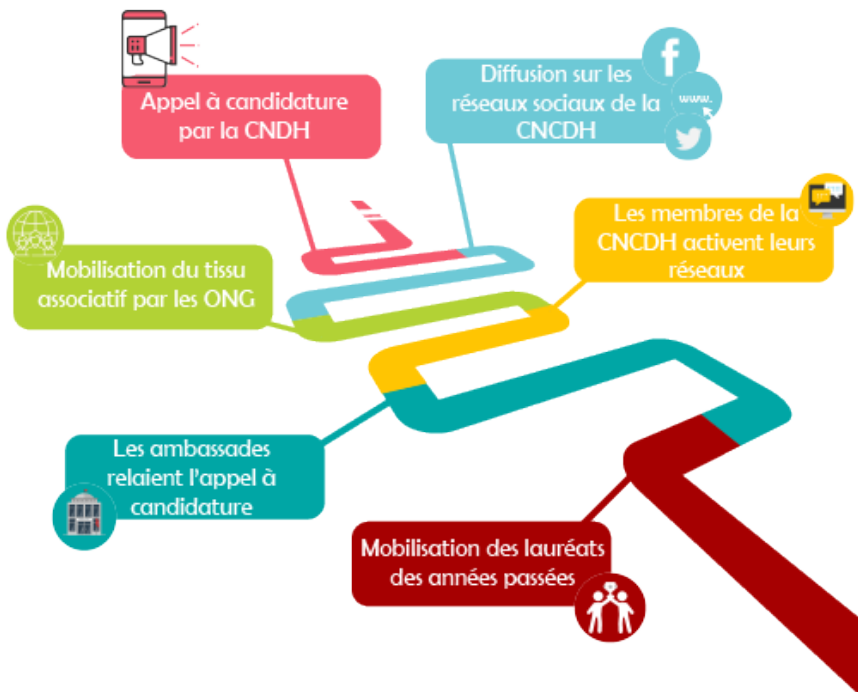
Appel à candidature par la CNDH

Diffusion sur les réseaux sociaux de la CNCDH

www.

Les membres de la CNCDH activent leurs réseaux

Mobilisation du tissu associatif par les ONG

Les ambassades relaient l'appel à candidature

Mobilisation des lauréats des années passées